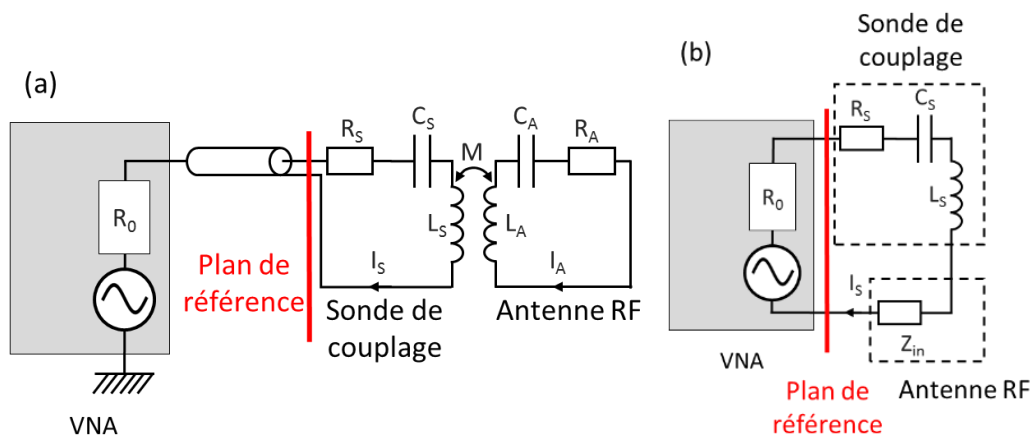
(a)

$R_0$

VNA

Plan de référence

$R_S$ $C_S$ M $C_A$ $R_A$

$L_S$ $L_A$

$I_S$ $I_A$

Sonde de couplage

Antenne RF

(b)

Sonde de couplage

$R_S$ $C_S$

$L_S$

$R_0$

$I_S$

$Z_{in}$

VNA

Plan de référence

Antenne RF